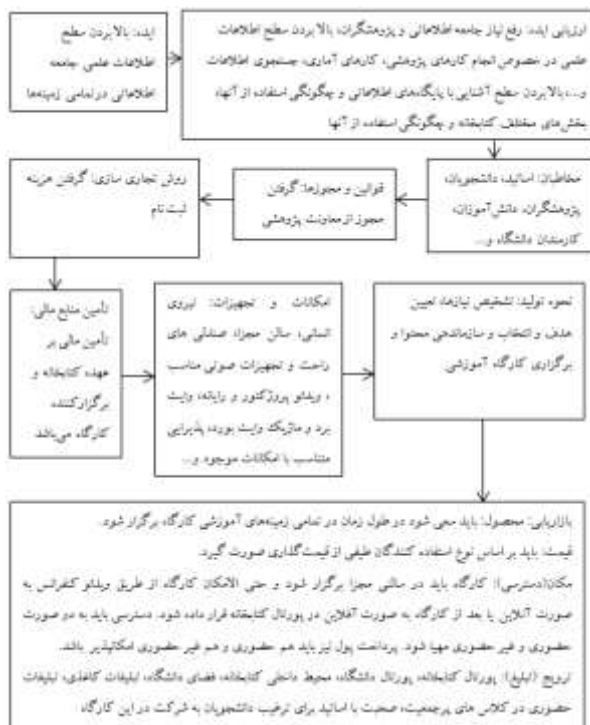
ایده: بالا بردن سطح اطلاعات علمی جامعه اطلاعاتی در تمامی زمینه‌ها

ارزیابی ایده: رفع نیاز جامعه اطلاعاتی و پژوهشگران، بالا بردن سطح اطلاعات علمی در خصوص انجام کارهای پژوهشی، کارهای آماری، جستجوی اطلاعات و... بالا بردن سطح آشنایی با پایگاه‌های اطلاعاتی و چگونگی استفاده از آنها، بخش‌های مختلف کتابخانه و چگونگی استفاده از آنها

مخاطبان: اساتید، دانشجویان، پژوهشگران، دانش آموزان، کارمندان دانشگاه و...

قوانین و مجوزها: گرفتن مجوز از معاونت پژوهشی

روش تجاری سازی: گرفتن هزینه ثبت نام

تأمین منابع مالی: تأمین مالی بر عهده کتابخانه و برگزارکننده کارگاه می‌باشد.

امکانات و تجهیزات: نیروی انسانی، سالن مجهز، صندلی های راحت و تجهیزات صوتی مناسب، ویدئو پرژکتور و رایانه، وایت برد و ماژیک وایت بورد، پذیرایی متناسب با امکانات موجود و...

نحوه تولید: تشخیص نیازها، تعیین هدف، و انتخاب و سازماندهی محتوا و برگزاری کارگاه آموزشی

بازاریابی: محصول: باید سعی شود در طول زمان در تمامی زمینه‌های آموزشی کارگاه برگزار شود.
قیمت: باید براساس نوع استفاده کنندگان طبقی از قیمت‌گذاری صورت گیرد.
مکان(دسترسی): کارگاه باید در سالنی مجزا برگزار شود و حتی الامکان کارگاه از طریق ویدئو کنفرانس به صورت آنلاین یا بعد از کارگاه به صورت آفلاین در پورتال کتابخانه قرار داده شود. دسترسی باید به دو صورت حضوری و غیر حضوری مهیا شود. پرداخت پول نیز باید هم حضوری و هم غیر حضوری امکانپذیر باشد.
ترویج (تبلیغ): پورتال کتابخانه، پورتال دانشگاه، محیط داخلی کتابخانه، فضای دانشگاه، تبلیغات کاغذی، تبلیغات حضوری در کلاس های پرجمعیت، صحبت با اساتید برای ترغیب دانشجویان به شرکت در این کارگاه.